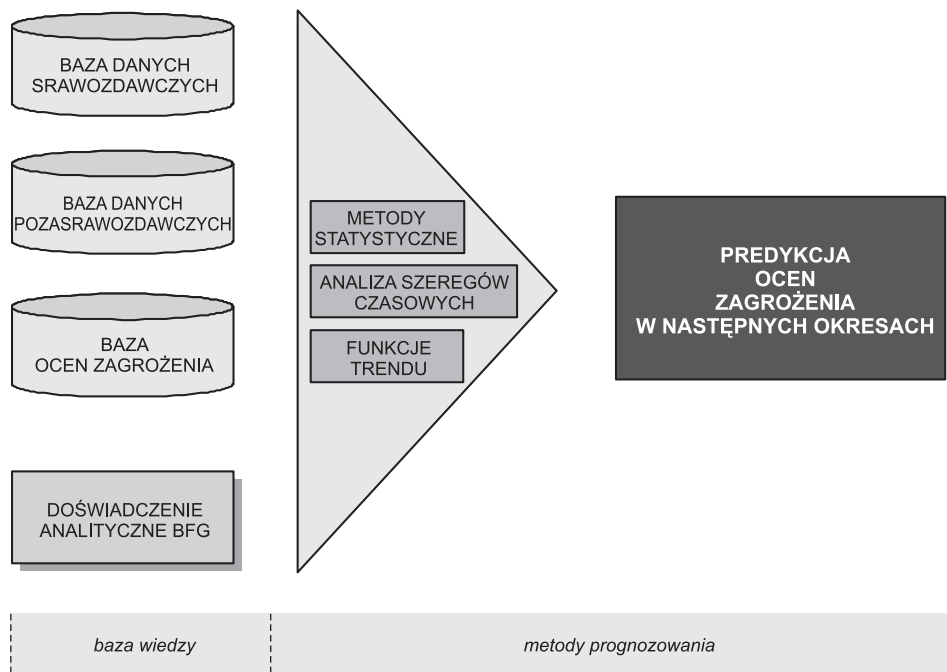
BAZA DANYCH SRAWOZDAWCZYCH

BAZA DANYCH POZASRAWOZDAWCZYCH

BAZA OCEN ZAGROŻENIA

DOŚWIADCZENIE ANALITYCZNE BFG

METODY STATYSTYCZNE

ANALIZA SZEREGÓW CZASOWYCH

FUNKCJE TRENDU

PREDYKCJA OCEN ZAGROŻENIA W NASTĘPNYCH OKRESACH

baza wiedzy

metody prognozowania